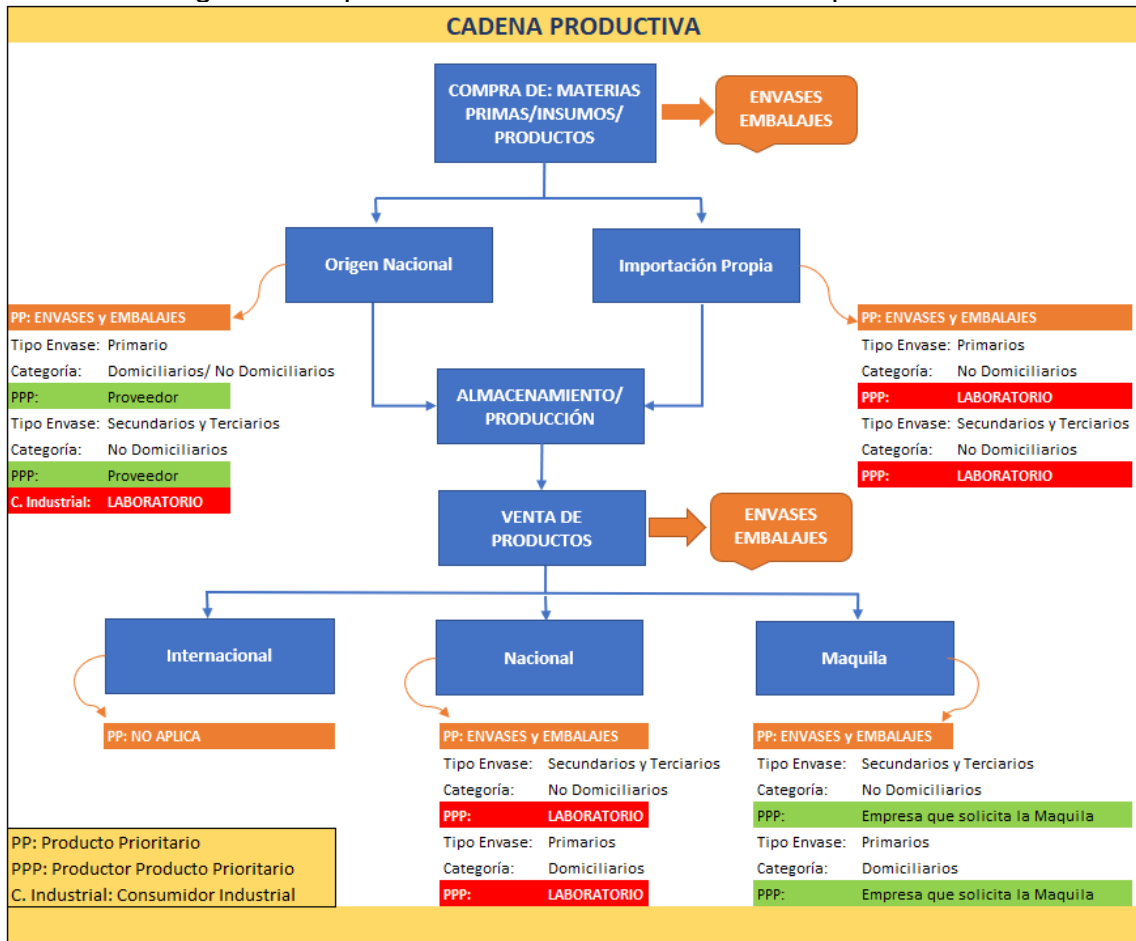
CADENA PRODUCTIVA

COMPRA DE: MATERIAS PRIMAS/INSUMOS/ PRODUCTOS

ENVASES EMBALAJES

Origen Nacional

Importación Propia

PP: ENVASES y EMBALAJES

| Tipo Envase: | Primario |
|---|---|
| Categoría: | Domiciliarios/ No Domiciliarios |
| PPP: | Proveedor |
| Tipo Envase: | Secundarios y Terciarios |
| Categoría: | No Domiciliarios |
| PPP: | Proveedor |
| C. Industrial: | LABORATORIO |

PP: ENVASES y EMBALAJES

| Tipo Envase: | Primarios |
|---|---|
| Categoría: | No Domiciliarios |
| PPP: | LABORATORIO |
| Tipo Envase: | Secundarios y Terciarios |
| Categoría: | No Domiciliarios |
| PPP: | LABORATORIO |

ALMACENAMIENTO/ PRODUCCIÓN

VENTA DE PRODUCTOS

ENVASES EMBALAJES

Internacional

Nacional

Maquila

PP: NO APLICA

PP: ENVASES y EMBALAJES

| Tipo Envase: | Secundarios y Terciarios |
|---|---|
| Categoría: | No Domiciliarios |
| PPP: | LABORATORIO |
| Tipo Envase: | Primarios |
| Categoría: | Domiciliarios |
| PPP: | LABORATORIO |

PP: ENVASES y EMBALAJES

| Tipo Envase: | Secundarios y Terciarios |
|---|---|
| Categoría: | No Domiciliarios |
| PPP: | Empresa que solicita la Maquila |
| Tipo Envase: | Primarios |
| Categoría: | Domiciliarios |
| PPP: | Empresa que solicita la Maquila |

PP: Producto Prioritario
PPP: Productor Producto Prioritario
C. Industrial: Consumidor Industrial